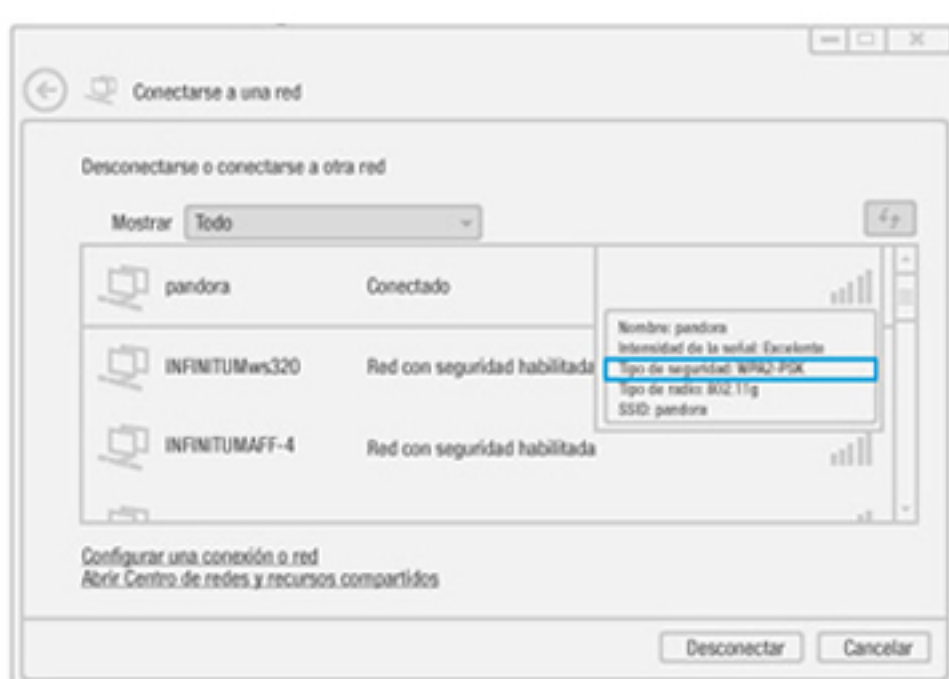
Conectarse a una red

Desconectarse o conectarse a otra red

Mostrar Todo

pandora Conectado

Nombre: pandora
Intensidad de la señal: Excelente
Tipo de seguridad: WPA2-PSK
Tipo de radio: 802.11g
SSID: pandora

INFINITUMws320 Red con seguridad habilitada

INFINITUMAFF-4 Red con seguridad habilitada

Configurar una conexión o red
Abrir Centro de redes y recursos compartidos

Desconectar Cancelar